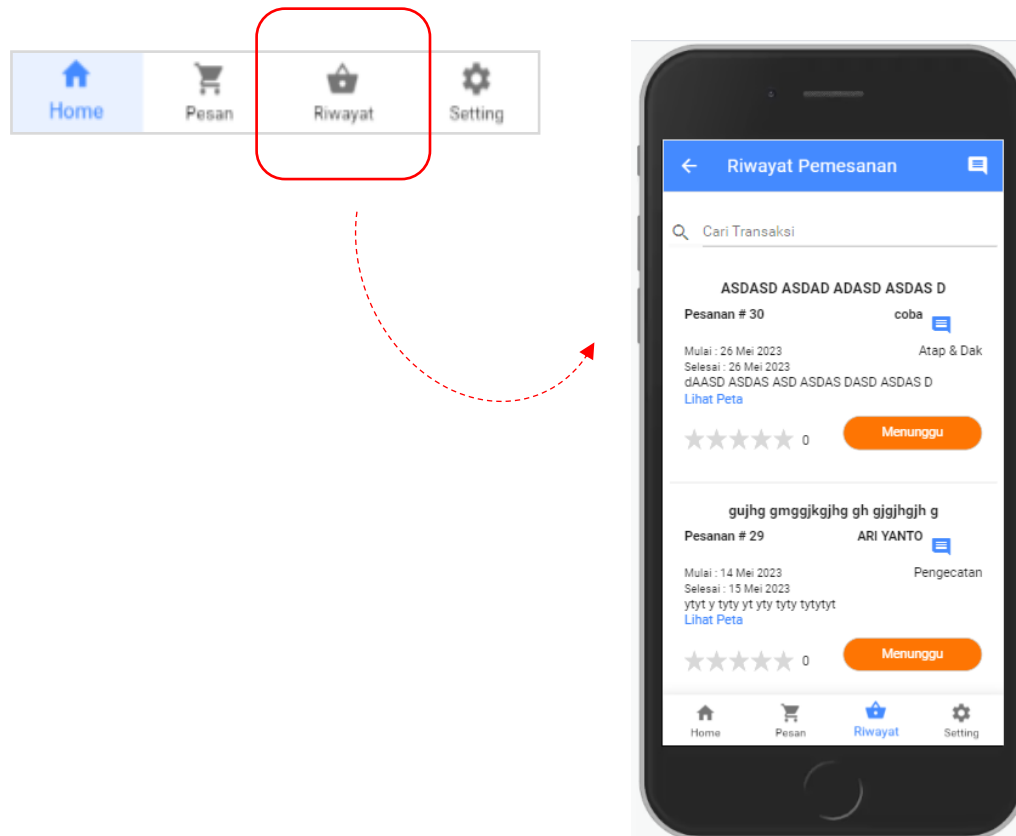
Home
Pesan
Riwayat
Setting

Riwayat Pemesanan

Cari Transaksi

ASDASD ASDAD ADASD ASDAS D
Pesanan # 30
coba
Mulai : 26 Mei 2023
Selesai : 26 Mei 2023
Atap & Dak
dAASD ASDAS ASD ASDAS DASD ASDAS D
Lihat Peta
0
Menunggu

gujhg gmggjkgjhg gh gjgjhgjh g
Pesanan # 29
ARI YANTO
Mulai : 14 Mei 2023
Selesai : 15 Mei 2023
Pengecatan
ytyt y tyty yt yty tyty tytytyt
Lihat Peta
0
Menunggu

Home
Pesan
Riwayat
Setting